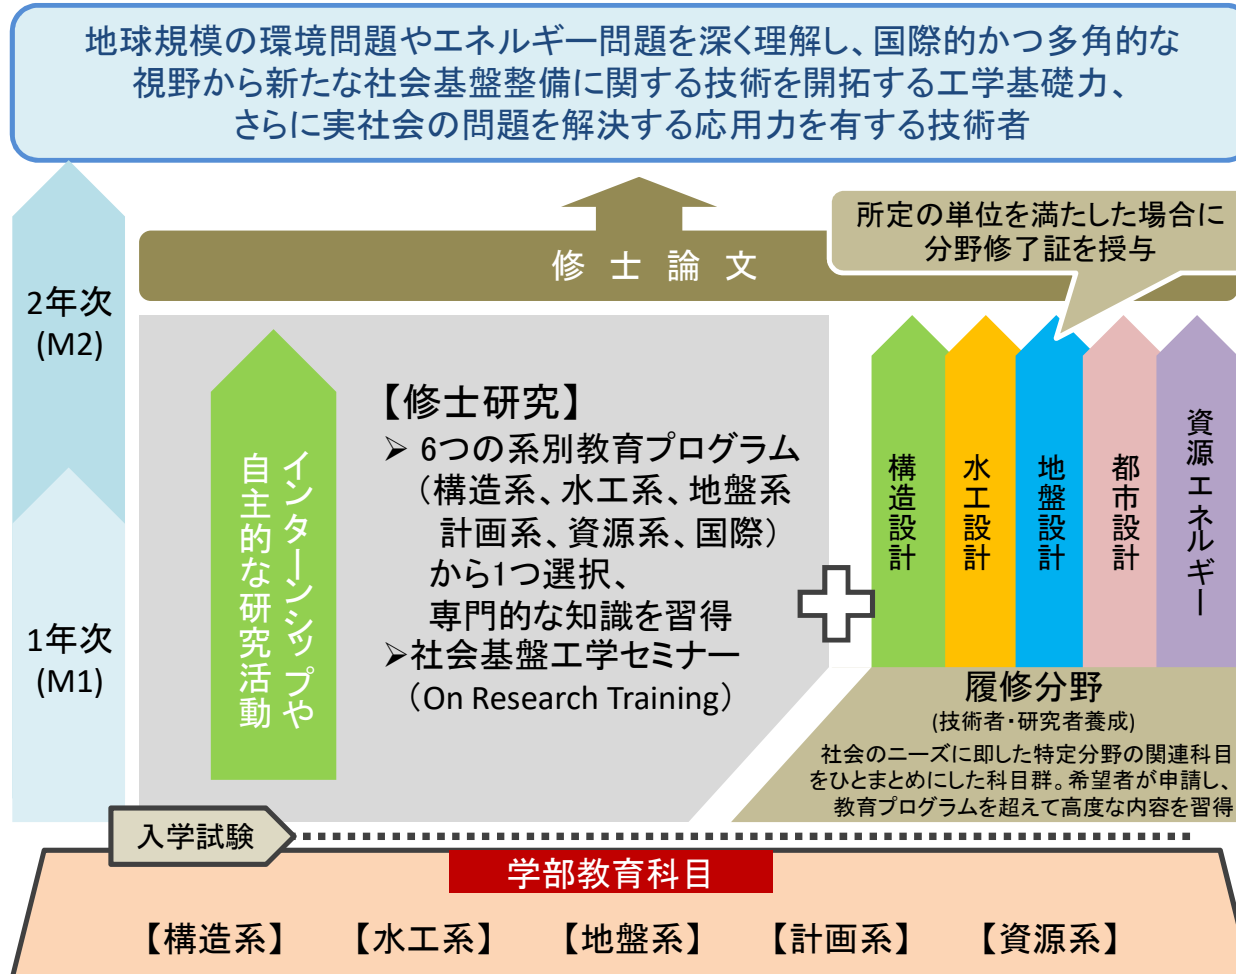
地球規模の環境問題やエネルギー問題を深く理解し、国際的かつ多角的な視野から新たな社会基盤整備に関する技術を開拓する工学基礎力、さらに実社会の問題を解決する応用力を有する技術者

2年次
(M2)

1年次
(M1)

修士論文

所定の単位を満たした場合に分野修了証を授与

インターンシップや自主的な研究活動

【修士研究】
➢ 6つの系別教育プログラム（構造系、水工系、地盤系 計画系、資源系、国際）から1つ選択、専門的な知識を習得
➢社会基盤工学セミナー（On Research Training）

構造設計

水工設計

地盤設計

都市設計

資源エネルギー

履修分野
(技術者・研究者養成)
社会のニーズに即した特定分野の関連科目をひとまとめにした科目群。希望者が申請し、教育プログラムを超えて高度な内容を習得

入学試験

学部教育科目

【構造系】 【水工系】 【地盤系】 【計画系】 【資源系】